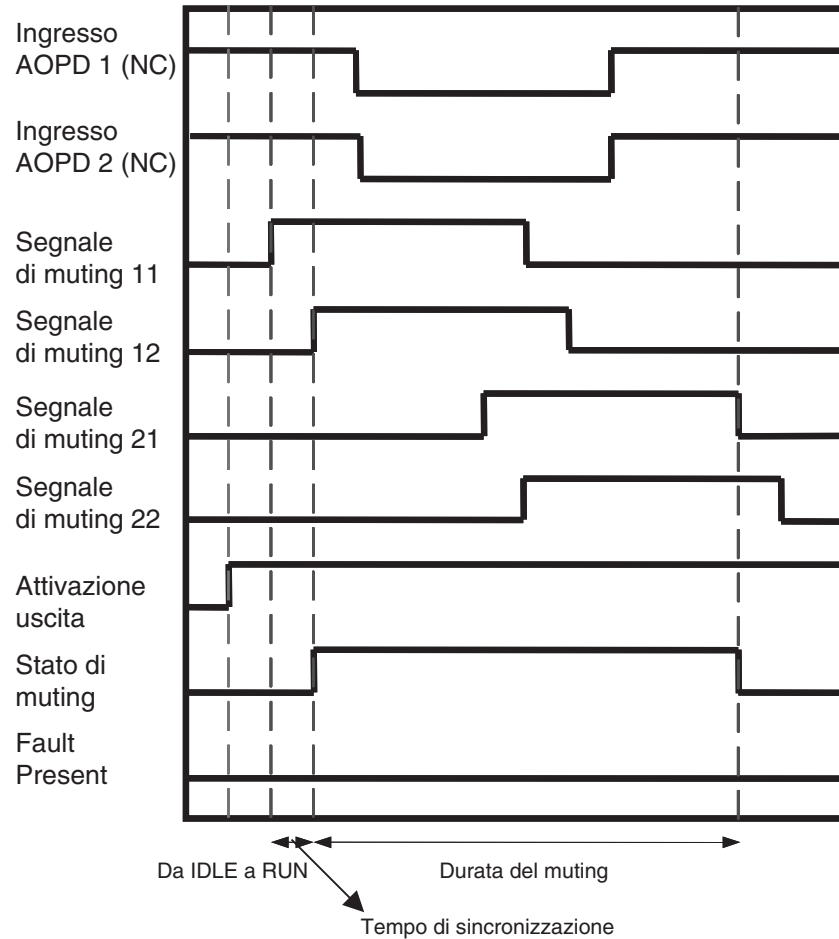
Ingresso AOPD 1 (NC)

Ingresso AOPD 2 (NC)

Segnale di muting 11

Segnale di muting 12

Segnale di muting 21

Segnale di muting 22

Attivazione uscita

Stato di muting

Fault Present

Da IDLE a RUN

Durata del muting

Tempo di sincronizzazione